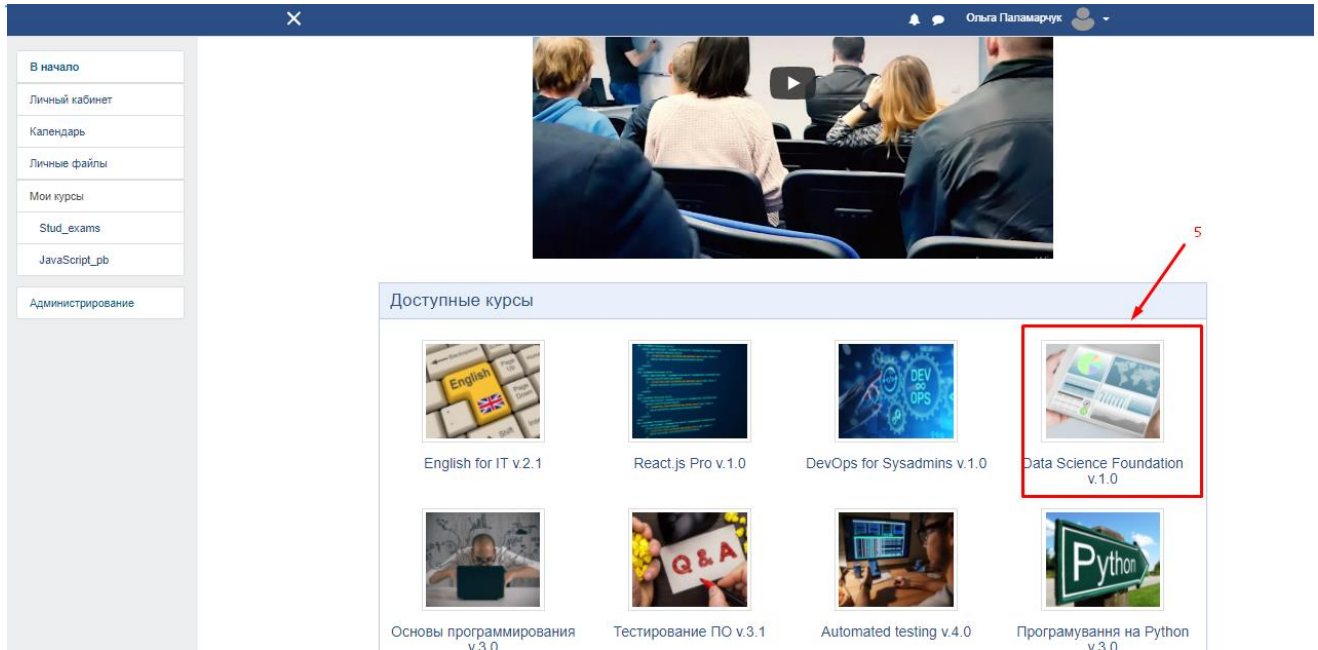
✕

Ольга Паламарчук

В начало
Личный кабинет
Календарь
Личные файлы
Мои курсы
Stud_exams
JavaScript_pb
Администрирование

5

Доступные курсы

English
DEV OPS
Q & A
Python

English for IT v.2.1
React.js Pro v.1.0
DevOps for Sysadmins v.1.0
Data Science Foundation v.1.0
Основы программирования v.3.0
Тестирование ПО v.3.1
Automated testing v.4.0
Програмування на Python v.3.0